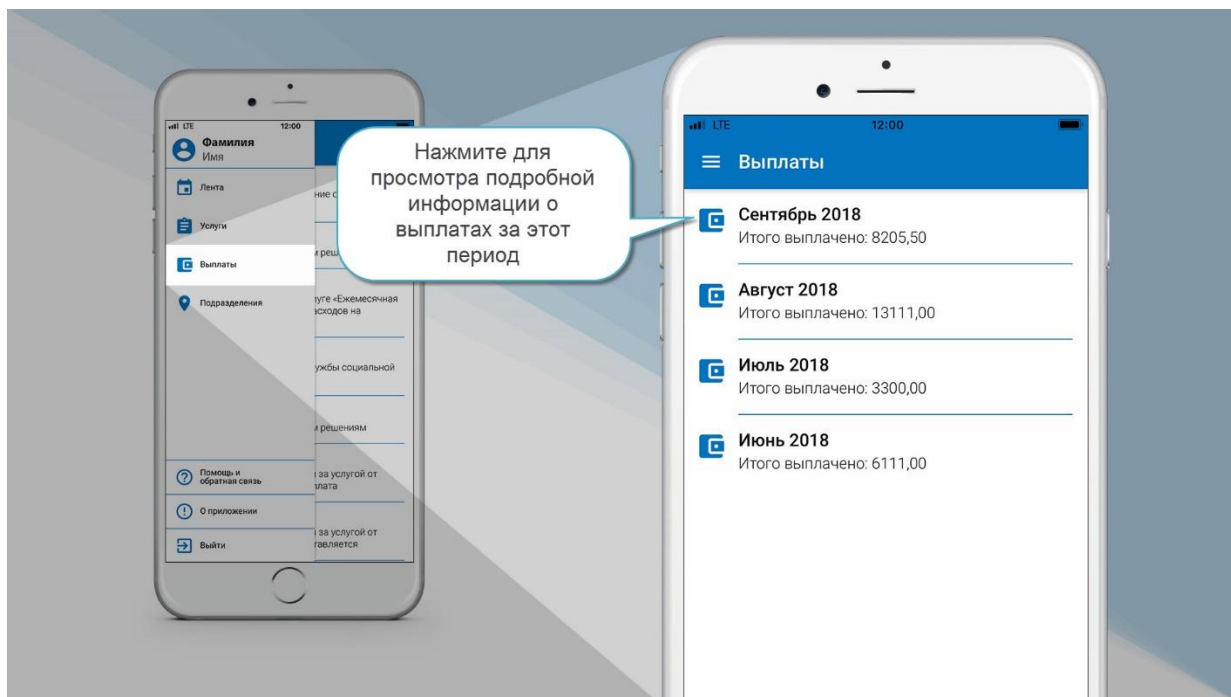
LTE 12:00
Фамилия
Имя
Лента
Услуги
Выплаты
Подразделения
ние с
и решени
луге «Ежемесячная
асходов на
ужбы социальной
и решениям
за услугой от
плата
за услугой от
тавляется
Помощь и обратная связь
О приложении
Выйти

Нажмите для просмотра подробной информации о выплатах за этот период

LTE 12:00
Выплаты
Сентябрь 2018
Итого выплачено: 8205,50
Август 2018
Итого выплачено: 13111,00
Июль 2018
Итого выплачено: 3300,00
Июнь 2018
Итого выплачено: 6111,00